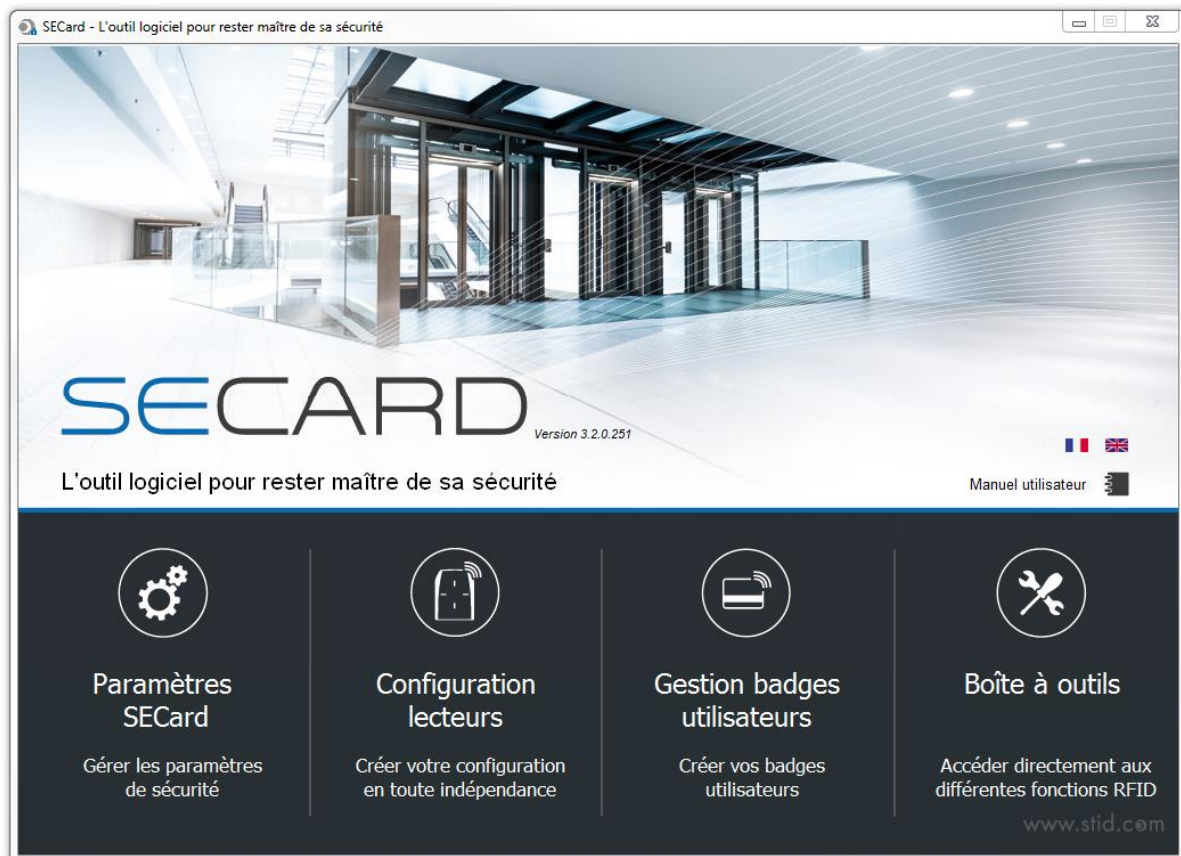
SECard - L'outil logiciel pour rester maître de sa sécurité

SECARD

Version 3.2.0.251

L'outil logiciel pour rester maître de sa sécurité

Manuel utilisateur

Paramètres SECard

Gérer les paramètres de sécurité

Configuration lecteurs

Créer votre configuration en toute indépendance

Gestion badges utilisateurs

Créer vos badges utilisateurs

Boîte à outils

Accéder directement aux différentes fonctions RFID

www.stid.com